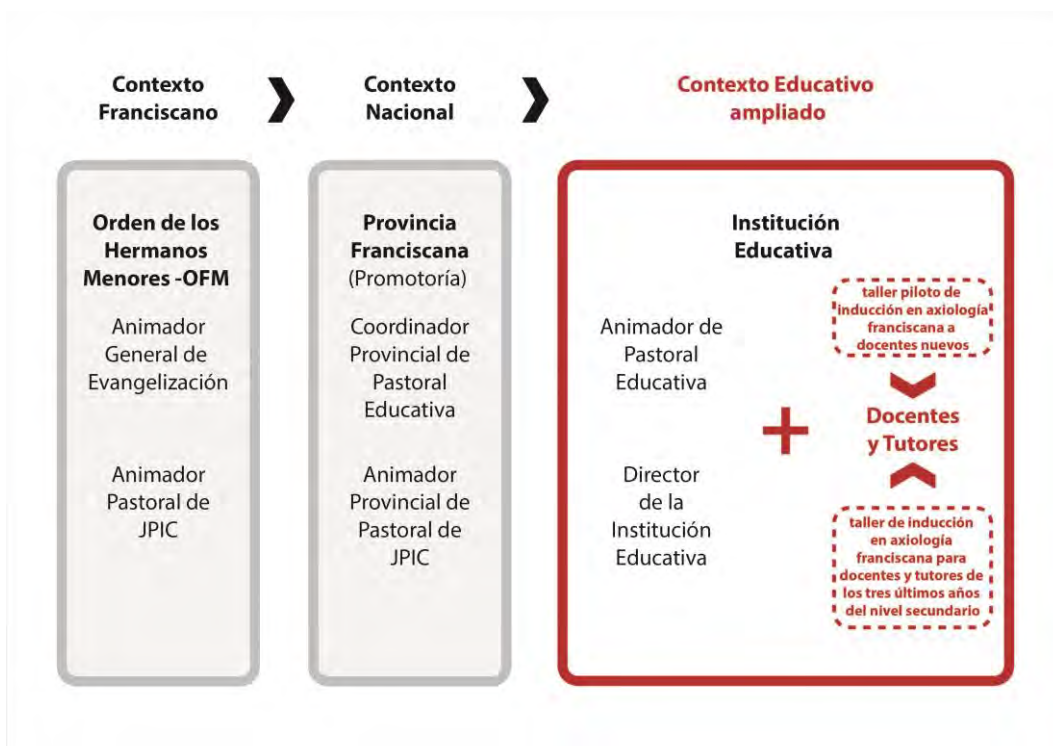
Contexto Franciscano

Contexto Nacional

Contexto Educativo ampliado

Orden de los Hermanos Menores -OFM

Animador General de Evangelización

Animador Pastoral de JPIC

Provincia Franciscana (Promotoría)

Coordinador Provincial de Pastoral Educativa

Animador Provincial de Pastoral de JPIC

Institución Educativa

Animador de Pastoral Educativa

Director de la Institución Educativa

+

taller piloto de inducción en axiología franciscana a docentes nuevos

Docentes y Tutores

taller de inducción en axiología franciscana para docentes y tutores de los tres últimos años del nivel secundario